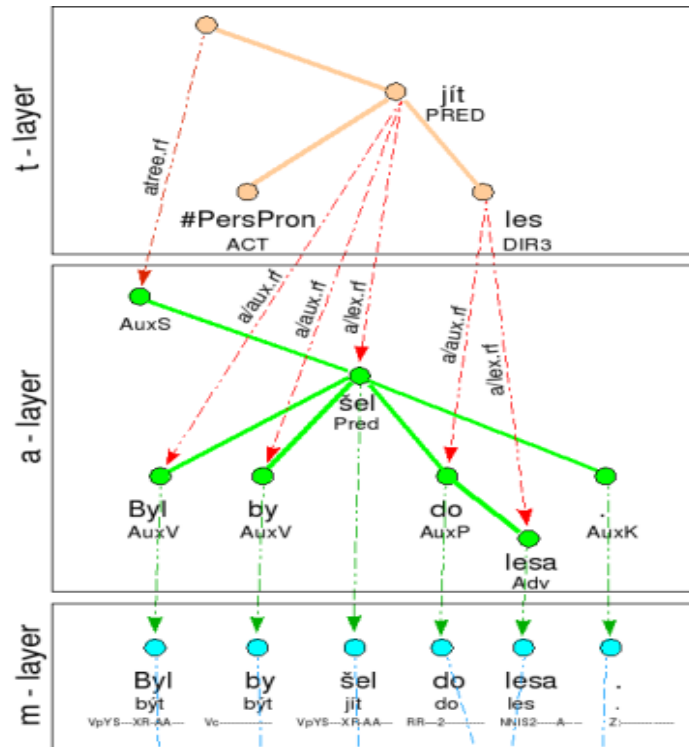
t - layer

jít
PRED

atree.rf

#PersPron
ACT

les
DIR3

a - layer

AuxS

a/aux.rf
a/aux.rf
a/lex.rf
a/aux.rf
a/lex.rf

šel
Pred

Byl
AuxV

by
AuxV

do
AuxP

.
AuxK

lesa
Adv

m - layer

Byl
být
VpYS---XR-AA---

by
být
Vc-------------

šel
jít
VpYS---XR-AA---

do
do
RR--2----------

lesa
les
NNIS2-----A----

.
.
Z:-------------